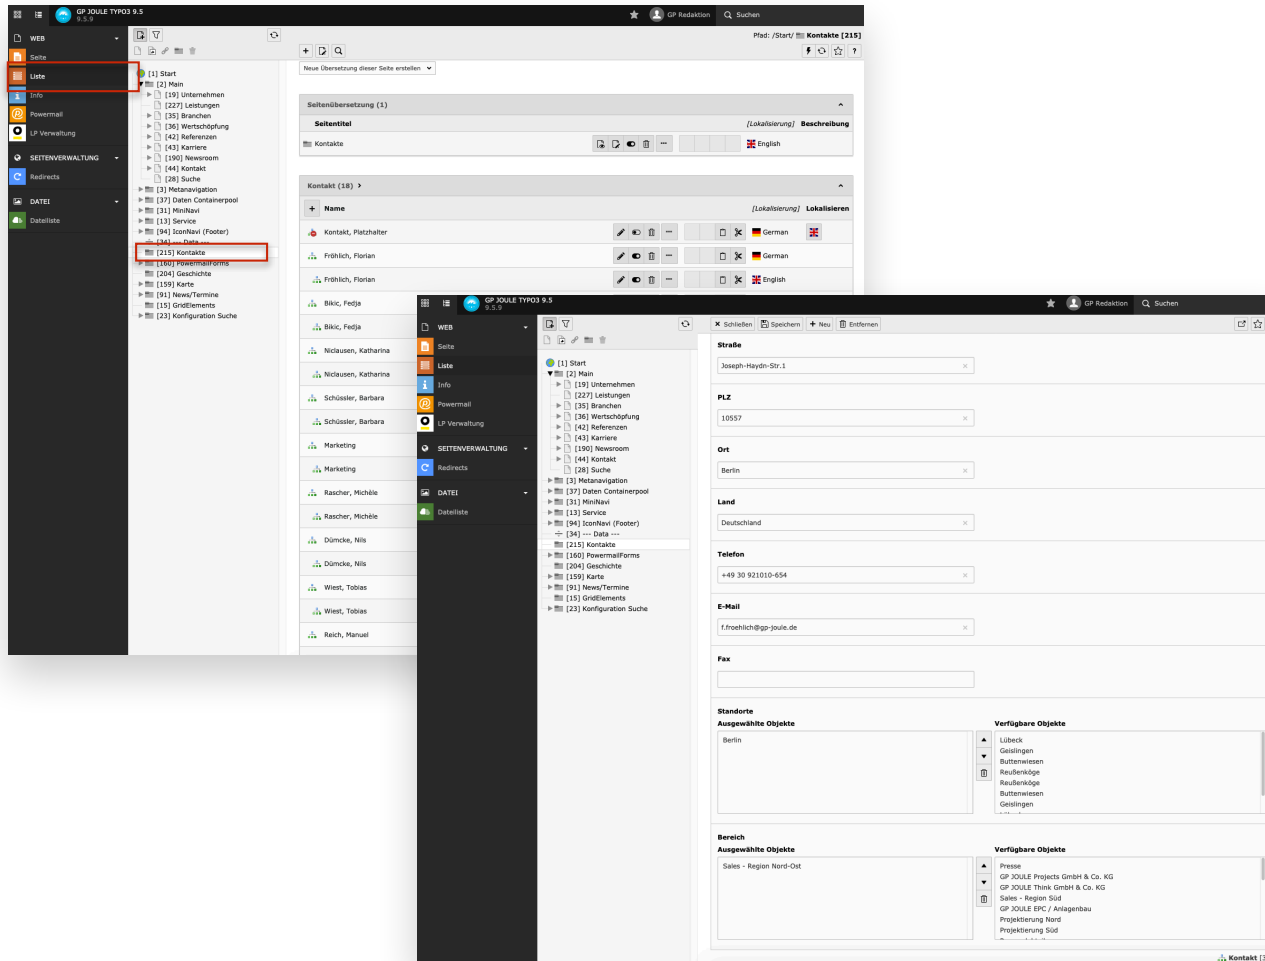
GP JOULE TYPO3 9.5
9.5.9

GP Redaktion Suchen

WEB
Seite
Liste
Info
Powermail
LP Verwaltung
SEITENVERWALTUNG
Redirects
DATEI
Dateiliste

[1] Start
[2] Main
[19] Unternehmen
[227] Leistungen
[35] Branchen
[36] Wertschöpfung
[42] Referenzen
[43] Karriere
[190] Newsroom
[44] Kontakt
[28] Suche
[3] Metanavigation
[37] Daten Containerpool
[31] MiniNavi
[13] Service
[94] IconNavi (Footer)
[34] --- Data ---
[215] Kontakte
[160] PowermailForms
[204] Geschichte
[159] Karte
[91] News/Termine
[15] GridElements
[23] Konfiguration Suche

Pfad: /Start/ Kontakte [215]

Neue Übersetzung dieser Seite erstellen

Seitenübersetzung (1)
| Seitentitel | [Lokalisierung] | Beschreibung |
|---|---|---|
| Kontakte | English | |

Kontakt (18)
| Name | [Lokalisierung] | Lokalisieren |
|---|---|---|
| Kontakt, Platzhalter | German | |
| Fröhlich, Florian | German | |
| Fröhlich, Florian | English | |
| Bikic, Fedja | | |
| Bikic, Fedja | | |
| Niclausen, Katharina | | |
| Niclausen, Katharina | | |
| Schüssler, Barbara | | |
| Schüssler, Barbara | | |
| Marketing | | |
| Marketing | | |
| Rascher, Michèle | | |
| Rascher, Michèle | | |
| Dümcke, Nils | | |
| Dümcke, Nils | | |
| Wiest, Tobias | | |
| Wiest, Tobias | | |
| Reich, Manuel | | |

GP JOULE TYPO3 9.5
9.5.9

GP Redaktion Suchen

WEB
Seite
Liste
Info
Powermail
LP Verwaltung
SEITENVERWALTUNG
Redirects
DATEI
Dateiliste

[1] Start
[2] Main
[19] Unternehmen
[227] Leistungen
[35] Branchen
[36] Wertschöpfung
[42] Referenzen
[43] Karriere
[190] Newsroom
[44] Kontakt
[28] Suche
[3] Metanavigation
[37] Daten Containerpool
[31] MiniNavi
[13] Service
[94] IconNavi (Footer)
[34] --- Data ---
[215] Kontakte
[160] PowermailForms
[204] Geschichte
[159] Karte
[91] News/Termine
[15] GridElements
[23] Konfiguration Suche

Schließen Speichern Neu Entfernen

Straße
Joseph-Haydn-Str.1

PLZ
10557

Ort
Berlin

Land
Deutschland

Telefon
+49 30 921010-654

E-Mail
f.froehlich@gp-joule.de

Fax

Standorte
Ausgewählte Objekte
Berlin
Verfügbare Objekte
Lübeck
Geislingen
Buttenwiesen
Reußenköge
Reußenköge
Buttenwiesen
Geislingen

Bereich
Ausgewählte Objekte
Sales - Region Nord-Ost
Verfügbare Objekte
Presse
GP JOULE Projects GmbH & Co. KG
GP JOULE Think GmbH & Co. KG
Sales - Region Süd
GP JOULE EPC / Anlagenbau
Projektierung Nord
Projektierung Süd

Kontakt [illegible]